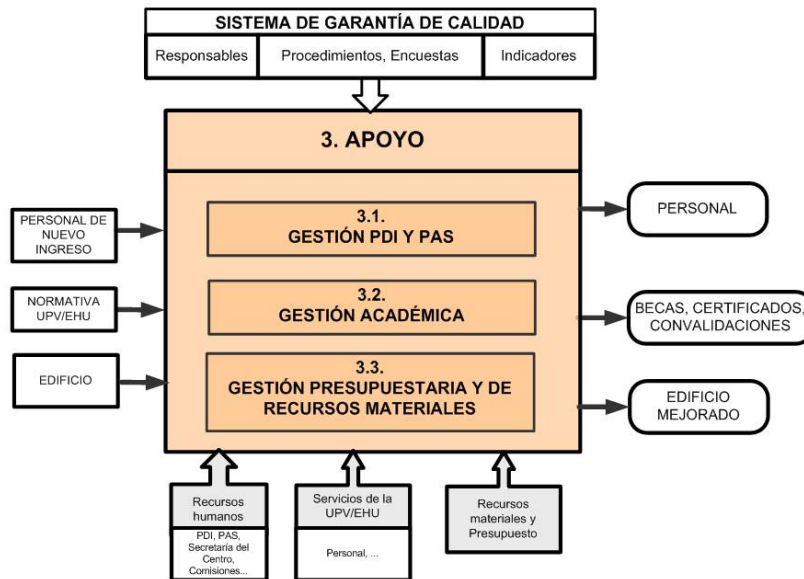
SISTEMA DE GARANTÍA DE CALIDAD

Responsables | Procedimientos, Encuestas | Indicadores

3. APOYO

PERSONAL DE NUEVO INGRESO

NORMATIVA UPV/EHU

EDIFICIO

3.1. GESTIÓN PDI Y PAS

3.2. GESTIÓN ACADÉMICA

3.3. GESTIÓN PRESUPUESTARIA Y DE RECURSOS MATERIALES

PERSONAL

BECAS, CERTIFICADOS, CONVALIDACIONES

EDIFICIO MEJORADO

Recursos humanos

PDI, PAS, Secretaría del Centro, Comisiones...

Servicios de la UPV/EHU

Personal, ...

Recursos materiales y Presupuesto